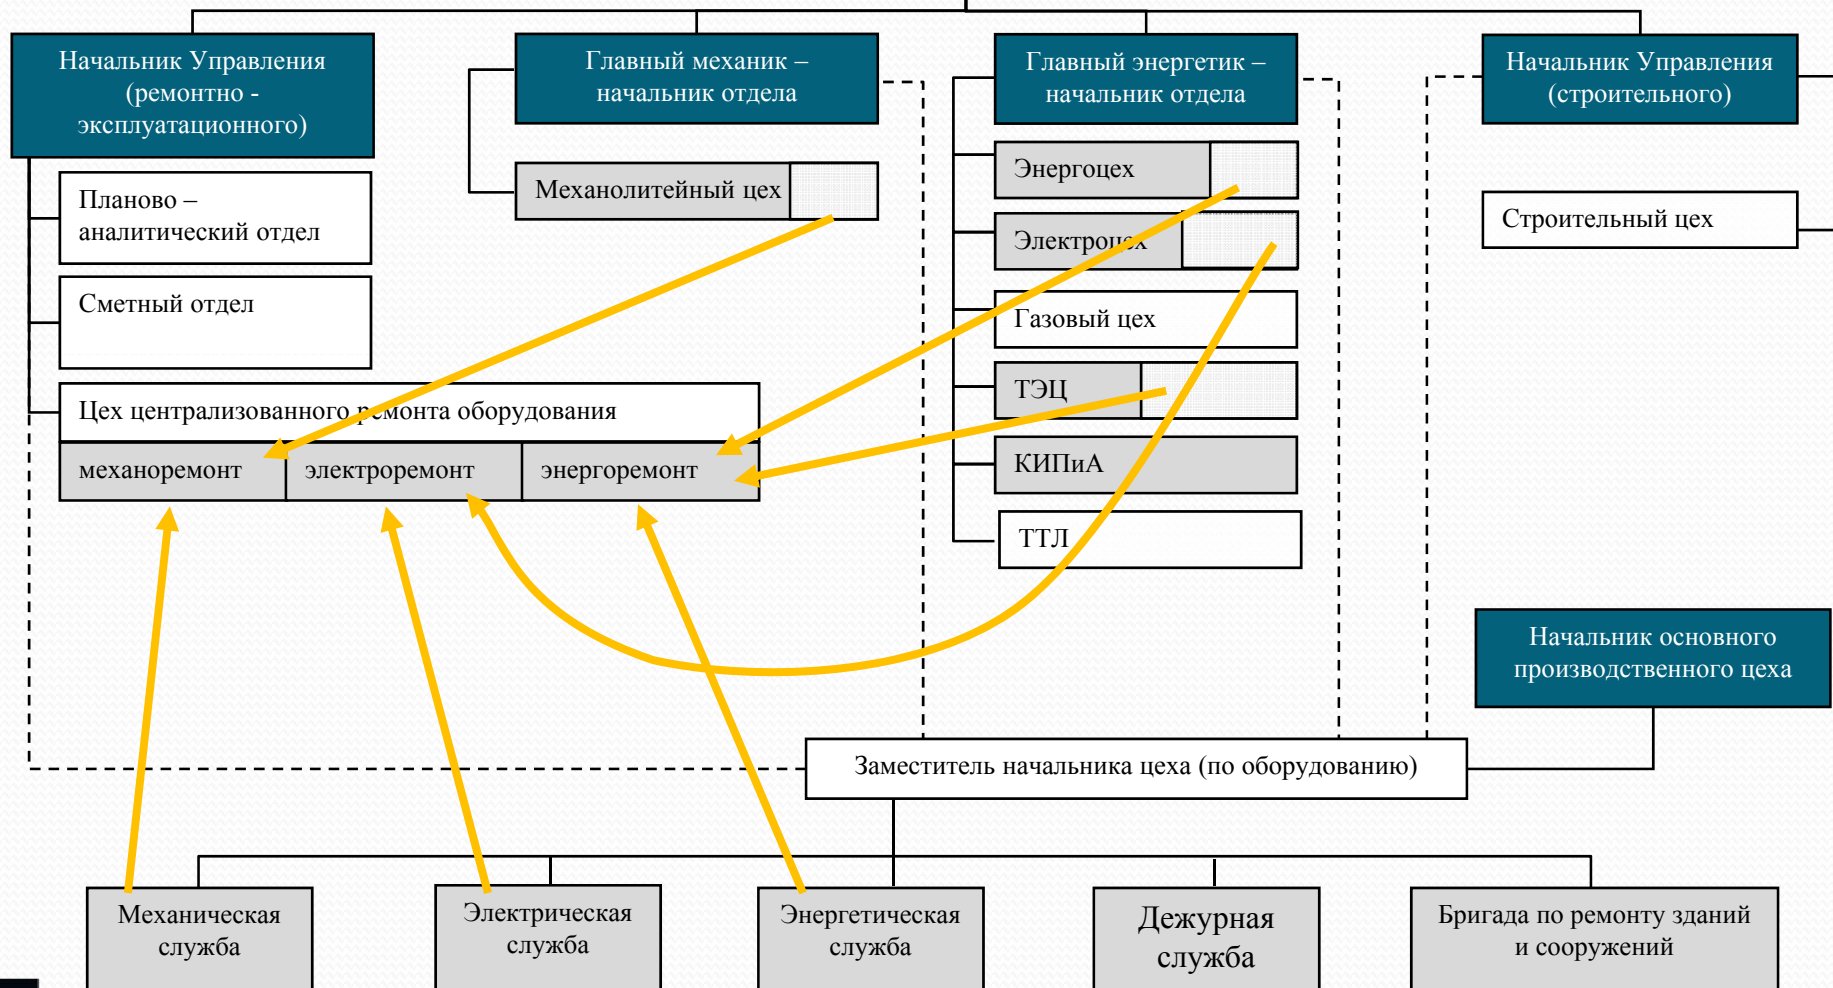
Начальник Управления (ремонтно - эксплуатационного)

Главный механик – начальник отдела

Главный энергетик – начальник отдела

Начальник Управления (строительного)

Планово – аналитический отдел

Сметный отдел

Механолитейный цех

Энергоцех

Электроцех

Газовый цех

ТЭЦ

КИПиА

ТТЛ

Строительный цех

Цех централизованного ремонта оборудования

механоремонт

электроремонт

энергоремонт

Начальник основного производственного цеха

Заместитель начальника цеха (по оборудованию)

Механическая служба

Электрическая служба

Энергетическая служба

Дежурная служба

Бригада по ремонту зданий и сооружений